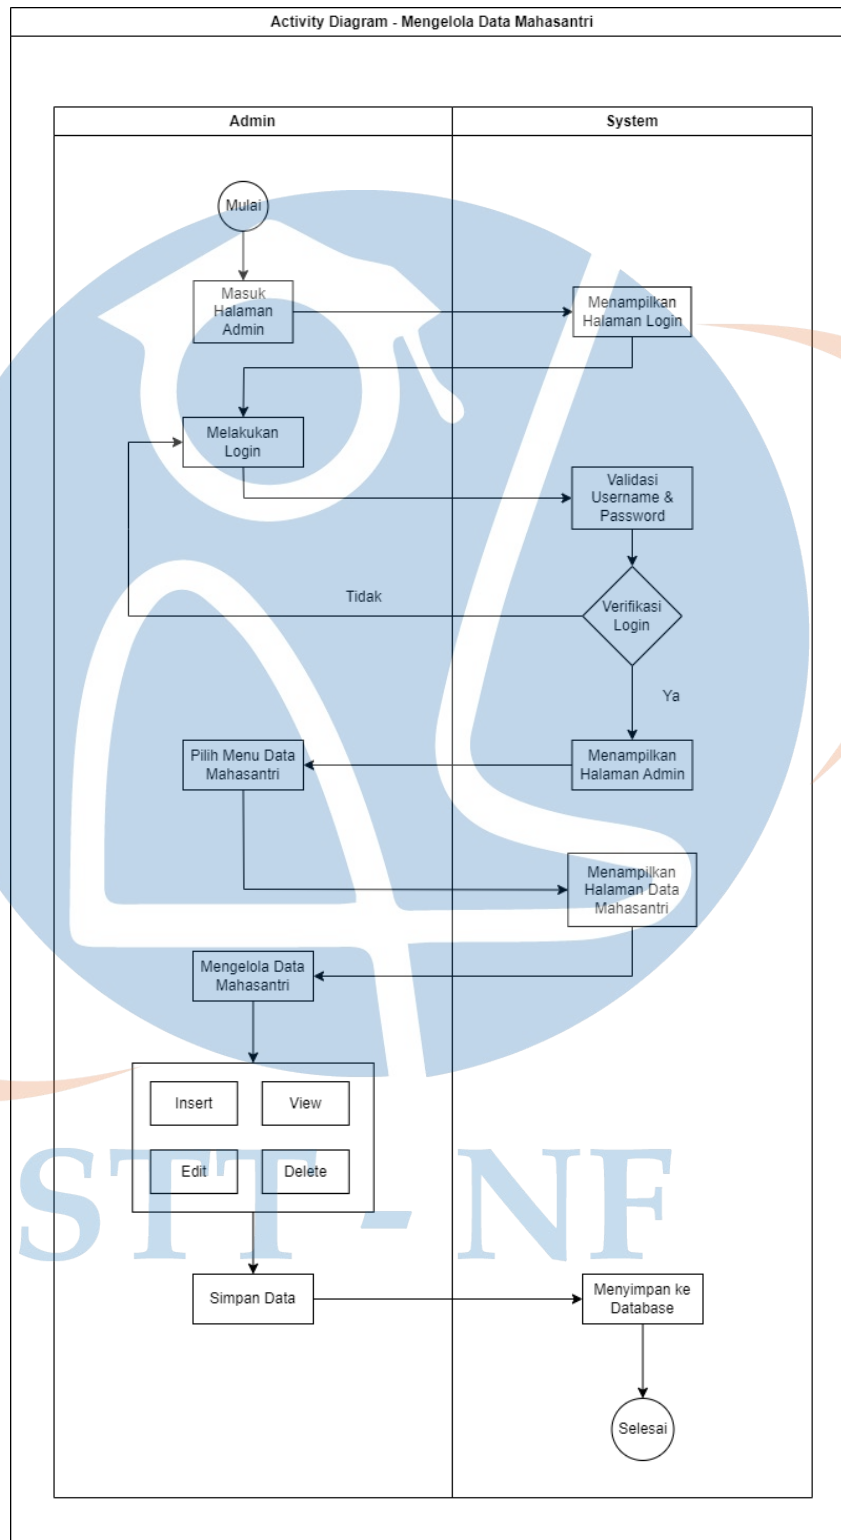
Activity Diagram - Mengelola Data Mahasantri

Admin

System

Mulai

Masuk Halaman Admin

Menampilkan Halaman Login

Melakukan Login

Validasi Username & Password

Tidak

Verifikasi Login

Ya

Pilih Menu Data Mahasantri

Menampilkan Halaman Admin

Menampilkan Halaman Data Mahasantri

Mengelola Data Mahasantri

Insert

View

Edit

Delete

Simpan Data

Menyimpan ke Database

Selesai

STT - NF